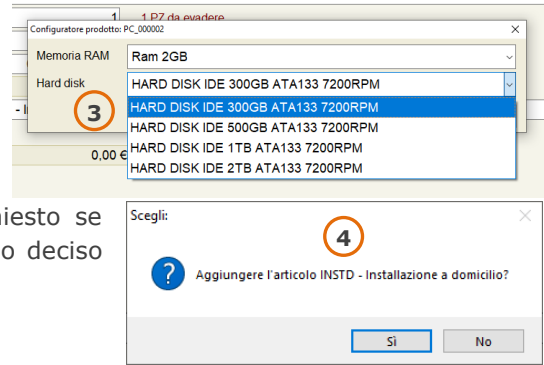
1 1 PZ da evadere
Configuratore prodotto: PC_000002
×
Memoria RAM
Ram 2GB
Hard disk
HARD DISK IDE 300GB ATA133 7200RPM
3
HARD DISK IDE 300GB ATA133 7200RPM
HARD DISK IDE 500GB ATA133 7200RPM
HARD DISK IDE 1TB ATA133 7200RPM
HARD DISK IDE 2TB ATA133 7200RPM
- I
0,00 €

iesto se
o deciso

Scegli:
×
4
Aggiungere l'articolo INSTD - Installazione a domicilio?
Sì
No